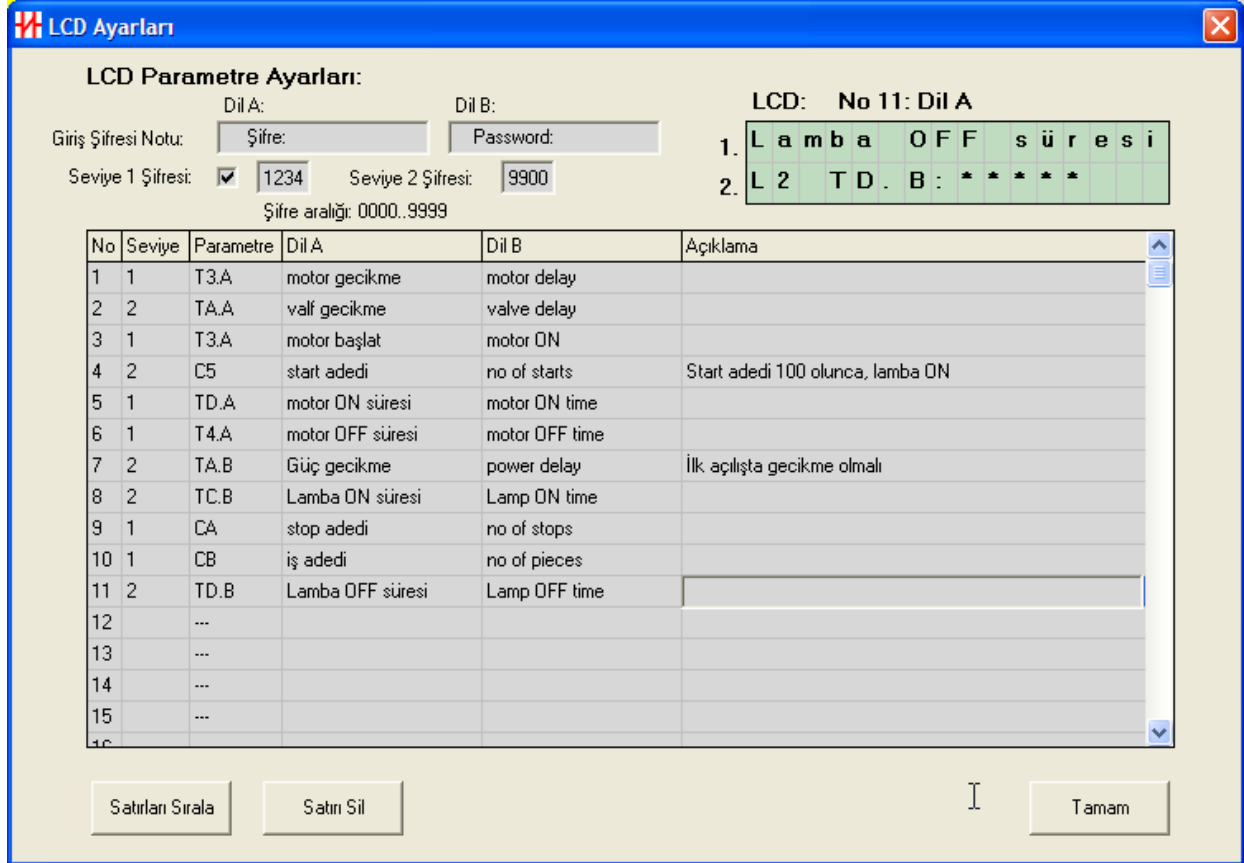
LCD Ayarları

LCD Parametre Ayarları:

Dil A: Dil B:

Giriş Şifresi Notu: Şifre: Password:

Seviye 1 Şifresi: 1234 Seviye 2 Şifresi: 9900

Şifre aralığı: 0000..9999

LCD: No 11: Dil A

1. Lamba OFF süresi
2. L2 TD. B: *****

| No | Seviye | Parametre | Dil A | Dil B | Açıklama |
|---|---|---|---|---|---|
| 1 | 1 | T3.A | motor gecikme | motor delay | |
| 2 | 2 | TA.A | valf gecikme | valve delay | |
| 3 | 1 | T3.A | motor başlat | motor ON | |
| 4 | 2 | C5 | start adedi | no of starts | Start adedi 100 olunca, lamba ON |
| 5 | 1 | TD.A | motor ON süresi | motor ON time | |
| 6 | 1 | T4.A | motor OFF süresi | motor OFF time | |
| 7 | 2 | TA.B | Güç gecikme | power delay | İlk açılışta gecikme olmalı |
| 8 | 2 | TC.B | Lamba ON süresi | Lamp ON time | |
| 9 | 1 | CA | stop adedi | no of stops | |
| 10 | 1 | CB | iş adedi | no of pieces | |
| 11 | 2 | TD.B | Lamba OFF süresi | Lamp OFF time | |
| 12 | | --- | | | |
| 13 | | --- | | | |
| 14 | | --- | | | |
| 15 | | --- | | | |

Satırları Sırala Satırı Sil Tamam